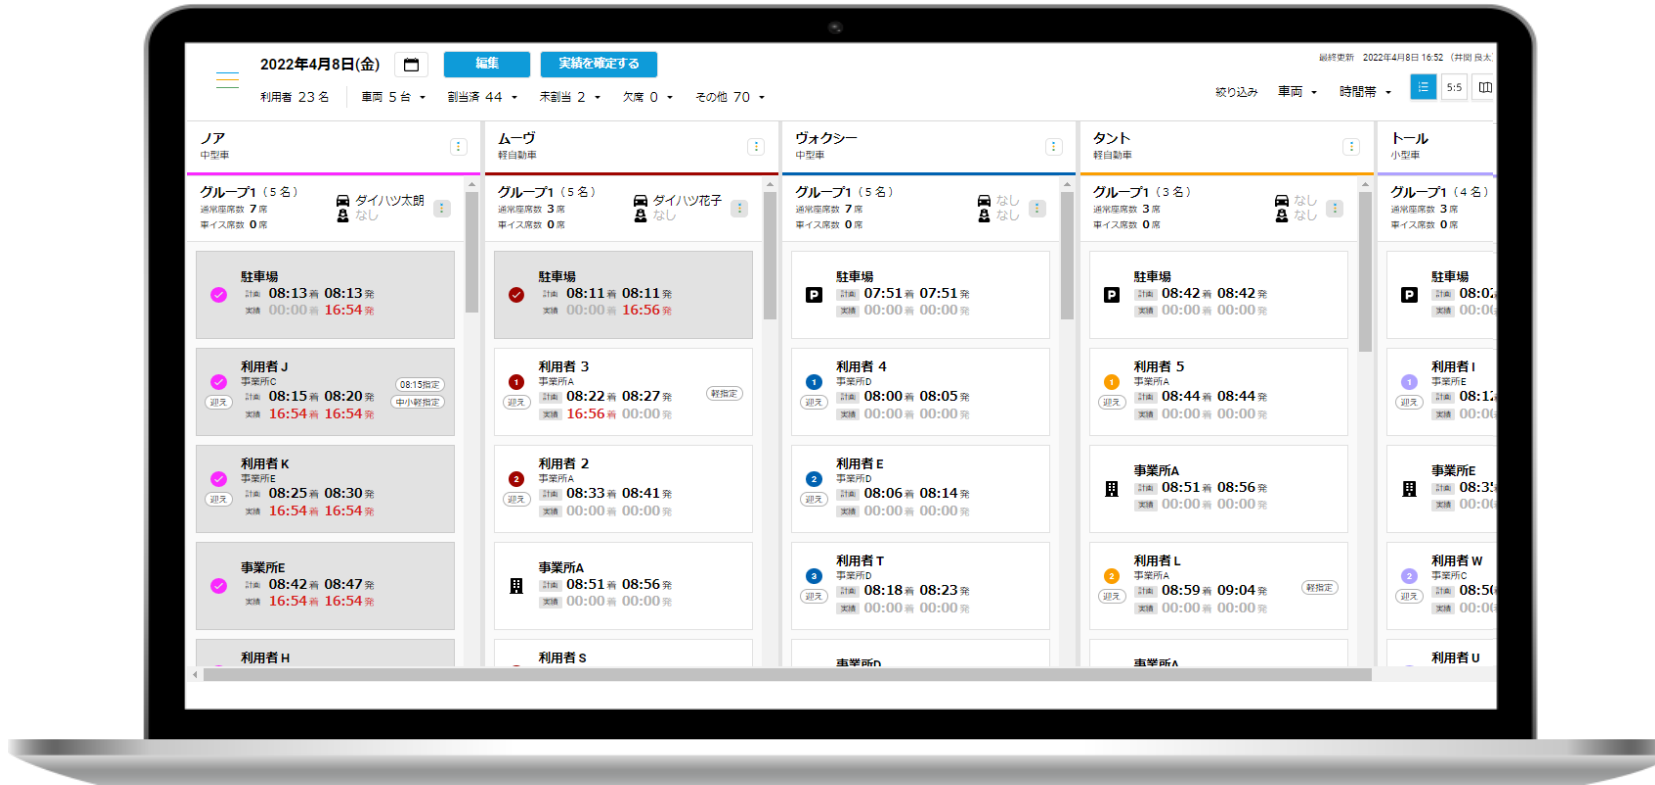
2022年4月8日(金) 編集 実績を確定する

最終更新 2022年4月8日 16:52 (井岡 良太)

利用者 23 名 車両 5 台 割当済 44 未割当 2 欠席 0 その他 70

絞り込み 車両 時間帯 5:5

ノア
中型車

グループ1 (5 名)
通常座席数 7 席
車イス席数 0 席
ダイハツ太朗
なし

駐車場
計画 08:13 着 08:13 発
実績 00:00 着 16:54 発

利用者 J
事業所C
迎え
計画 08:15 着 08:20 発
実績 16:54 着 16:54 発
08:15指定
中小軽指定

利用者 K
事業所E
迎え
計画 08:25 着 08:30 発
実績 16:54 着 16:54 発

事業所E
計画 08:42 着 08:47 発
実績 16:54 着 16:54 発

利用者 H

ムーヴ
軽自動車

グループ1 (5 名)
通常座席数 3 席
車イス席数 0 席
ダイハツ花子
なし

駐車場
計画 08:11 着 08:11 発
実績 00:00 着 16:56 発

利用者 3
事業所A
迎え
計画 08:22 着 08:27 発
実績 16:56 着 00:00 発
軽指定

利用者 2
事業所A
迎え
計画 08:33 着 08:41 発
実績 00:00 着 00:00 発

事業所A
計画 08:51 着 08:56 発
実績 00:00 着 00:00 発

利用者 S

ヴォクシー
中型車

グループ1 (5 名)
通常座席数 7 席
車イス席数 0 席
なし
なし

駐車場
計画 07:51 着 07:51 発
実績 00:00 着 00:00 発

利用者 4
事業所D
迎え
計画 08:00 着 08:05 発
実績 00:00 着 00:00 発

利用者 E
事業所D
迎え
計画 08:06 着 08:14 発
実績 00:00 着 00:00 発

利用者 T
事業所D
迎え
計画 08:18 着 08:23 発
実績 00:00 着 00:00 発

事業所D

タント
軽自動車

グループ1 (3 名)
通常座席数 3 席
車イス席数 0 席
なし
なし

駐車場
計画 08:42 着 08:42 発
実績 00:00 着 00:00 発

利用者 5
事業所A
迎え
計画 08:44 着 08:44 発
実績 00:00 着 00:00 発

事業所A
計画 08:51 着 08:56 発
実績 00:00 着 00:00 発

利用者 L
事業所A
迎え
計画 08:59 着 09:04 発
実績 00:00 着 00:00 発
軽指定

事業所A

トール
小型車

グループ1 (4 名)
通常座席数 3 席
車イス席数 0 席

駐車場
計画 08:0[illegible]
実績 00:0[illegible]

利用者 I
事業所E
迎え
計画 08:1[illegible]
実績 00:0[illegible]

事業所E
計画 08:3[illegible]
実績 00:0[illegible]

利用者 W
事業所C
迎え
計画 08:5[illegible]
実績 00:0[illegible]

利用者 U